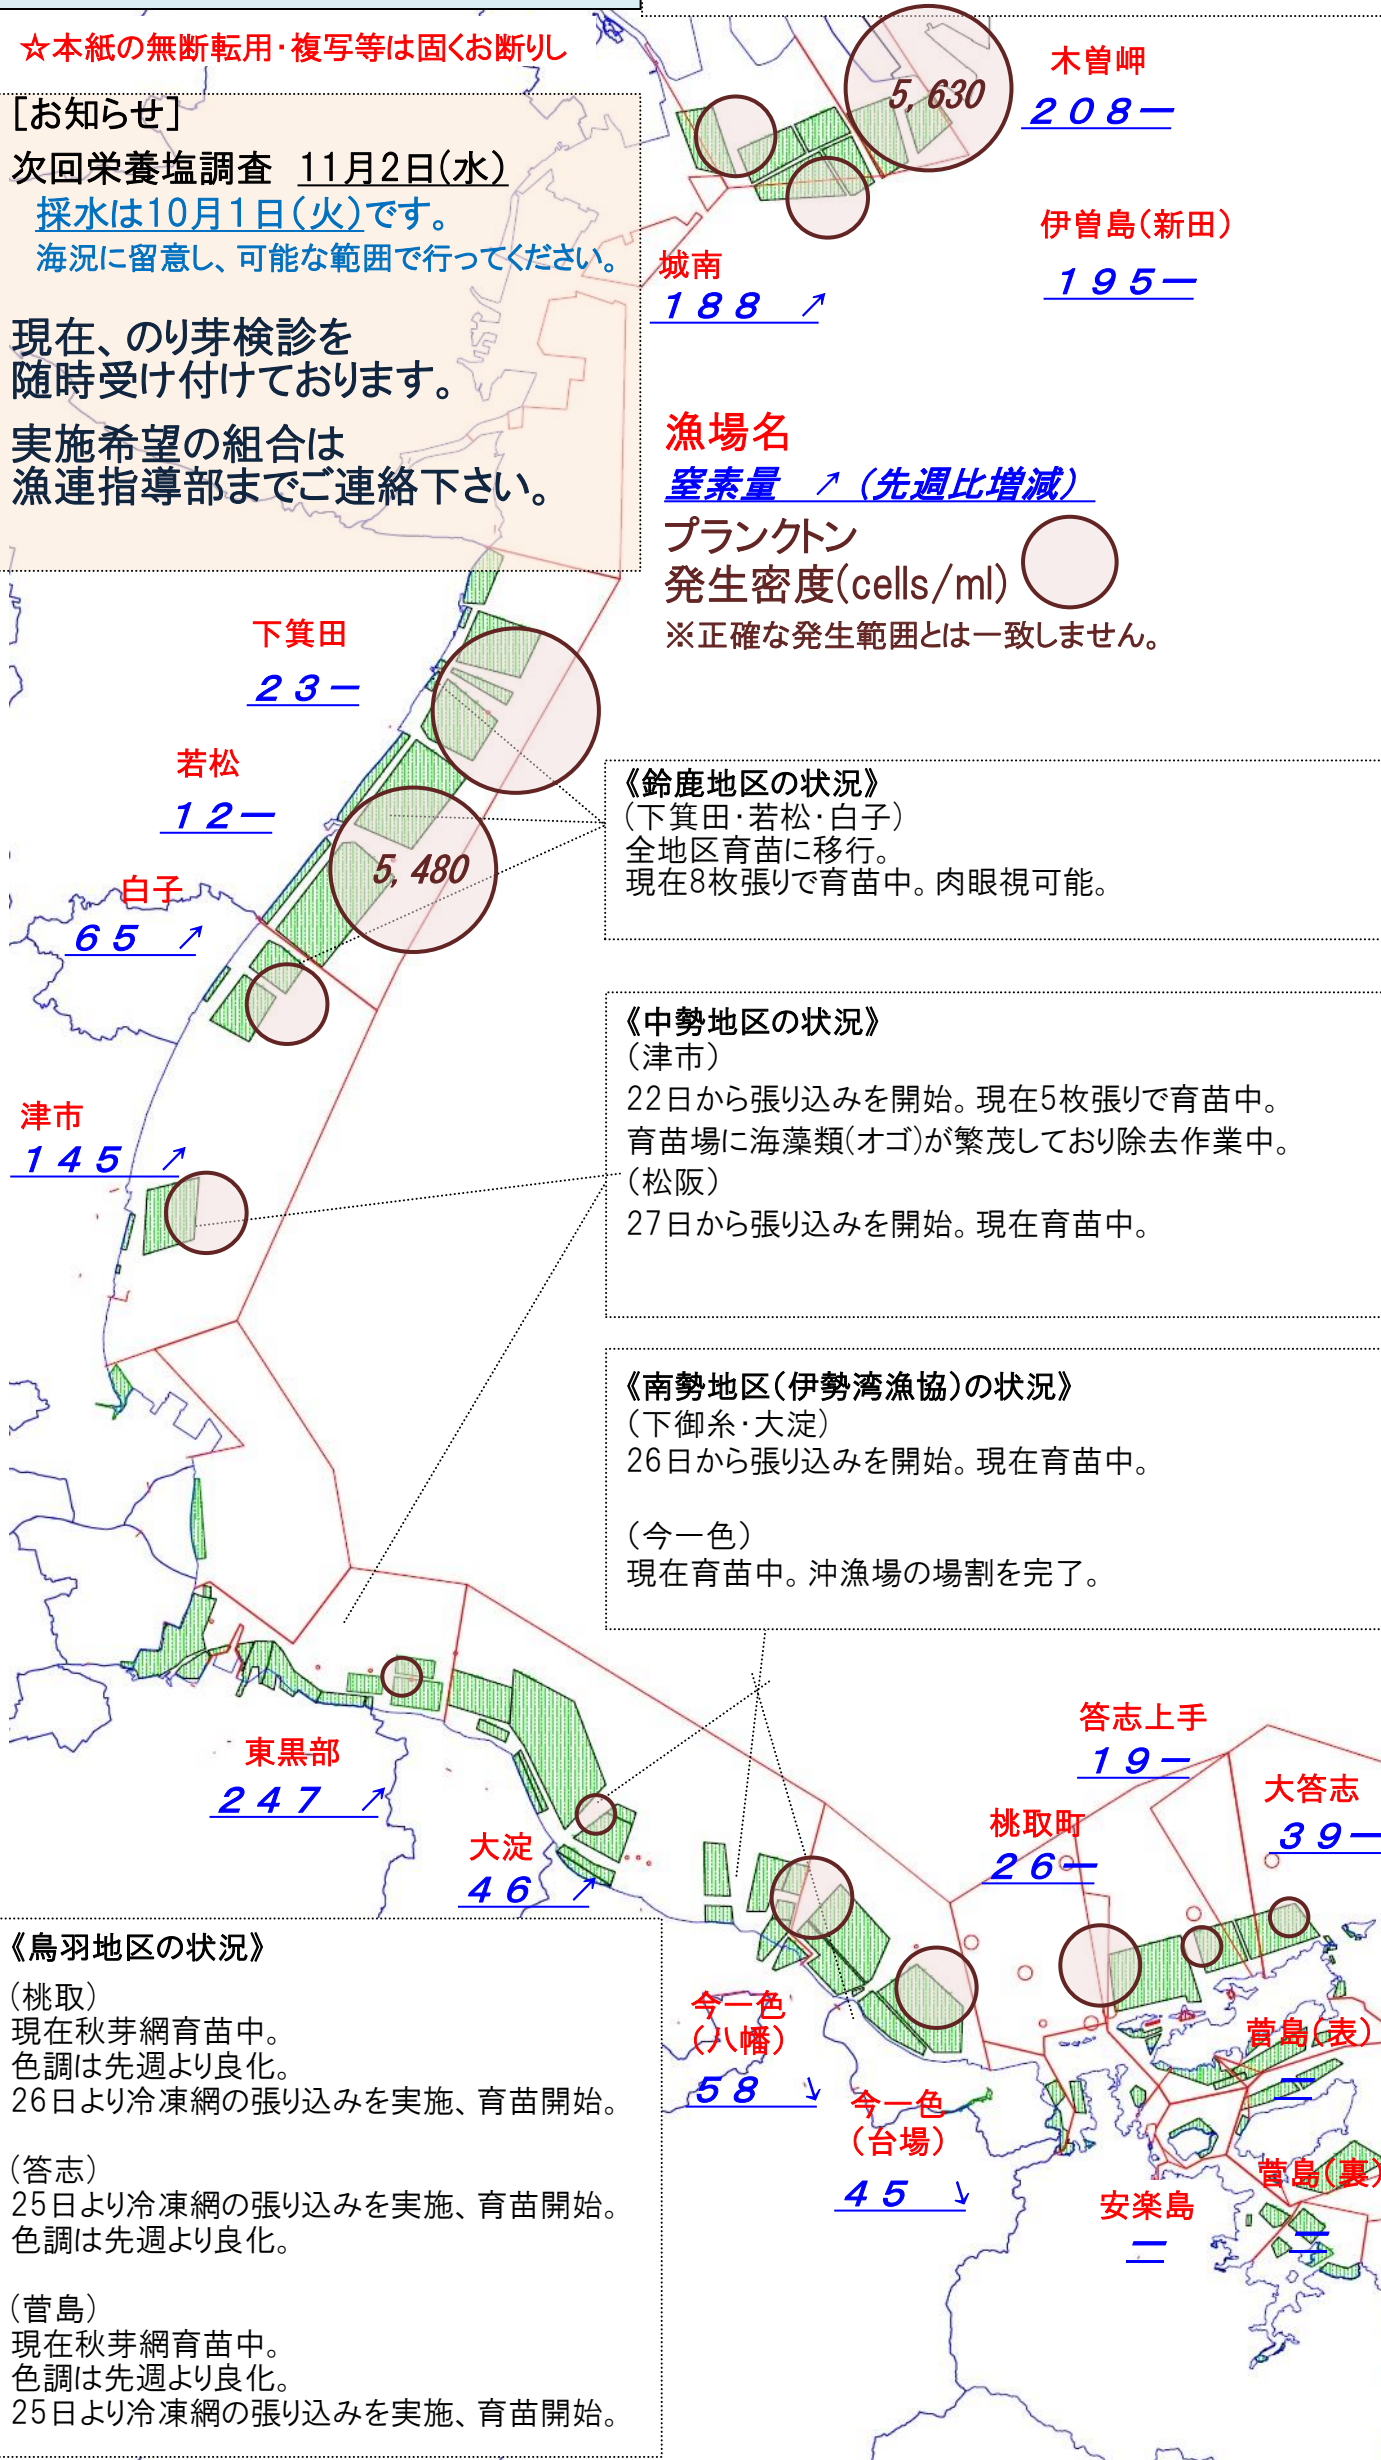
☆本紙の無断転用･複写等は固くお断りし

[お知らせ]
次回栄養塩調査　11月2日(水)
採水は10月1日(火)です。
海況に留意し、可能な範囲で行ってください。

現在、のり芽検診を随時受け付けております。

実施希望の組合は漁連指導部までご連絡下さい。

5, 630
木曽岬
２０８ー
伊曽島(新田)
１９５ー
城南
１８８　↗

漁場名
窒素量　↗（先週比増減）
プランクトン
発生密度(cells/ml)
※正確な発生範囲とは一致しません。

下箕田
２３ー
若松
１２ー
5, 480
白子
６５　↗

《鈴鹿地区の状況》
(下箕田･若松･白子)
全地区育苗に移行。
現在8枚張りで育苗中。肉眼視可能。

津市
１４５　↗

《中勢地区の状況》
(津市)
22日から張り込みを開始。現在5枚張りで育苗中。
育苗場に海藻類(オゴ)が繁茂しており除去作業中。
(松阪)
27日から張り込みを開始。現在育苗中。

《南勢地区(伊勢湾漁協)の状況》
(下御糸･大淀)
26日から張り込みを開始。現在育苗中。

(今一色)
現在育苗中。沖漁場の場割を完了。

東黒部
２４７　↗
大淀
４６　↗
答志上手
１９ー
大答志
３９ー
桃取町
２６ー

《鳥羽地区の状況》
(桃取)
現在秋芽網育苗中。
色調は先週より良化。
26日より冷凍網の張り込みを実施、育苗開始。

(答志)
25日より冷凍網の張り込みを実施、育苗開始。
色調は先週より良化。

(菅島)
現在秋芽網育苗中。
色調は先週より良化。
25日より冷凍網の張り込みを実施、育苗開始。

今一色
(八幡)
５８　↘
今一色
(台場)
４５　↘
菅島(表)
ー
菅島(裏)
ー
安楽島
ー